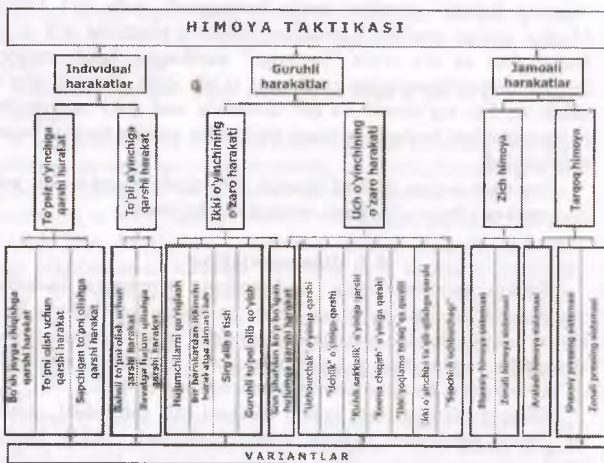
HIMOYA TAKTIKASI

Individual harakatlar

Guruhli harakatlar

Jamoali harakatlar

To'psiz o'yinchiga qarshi harakat

To'pli o'yinchiga qarshi harakat

Ikki o'yinchining o'zaro harakati

Uch o'yinchining o'zaro harakati

Zich himoya

Tarqoq himoya

Bo'sh joyga chiqishga qarshi harakat

To'pni olish uchun qarshi harakat

Sapchigan to'pni olishga qarshi harakat

Baland to'pni olish uchun qarshi harakat

Savatga hujum qilishga qarshi harakat

Hujumchilarni qo'riqlash

Bir hamkasabani ikkinchi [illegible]

Sirg'alib o'tish

Guruhli to'pni olib qo'yish

Uch himoyachining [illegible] hujumga qarshi harakat

"Uchburchak" o'yiniga qarshi

"Uchlik" o'yiniga qarshi

"Kichik sakkizlik" o'yiniga qarshi

"Kesma chiqish" o'yiniga qarshi

"Ikki yoqlama to'siq"ga qarshi

Ikki o'yinchini to'pli bo'lishiga qarshi

"Saqchilik uchburchagi"

Shaxsiy himoya sistemasi

Zonali himoya sistemasi

Aralash himoya sistemasi

Shaxsiy pressing sistemasi

Zonali pressing sistemasi

VARIANTLAR